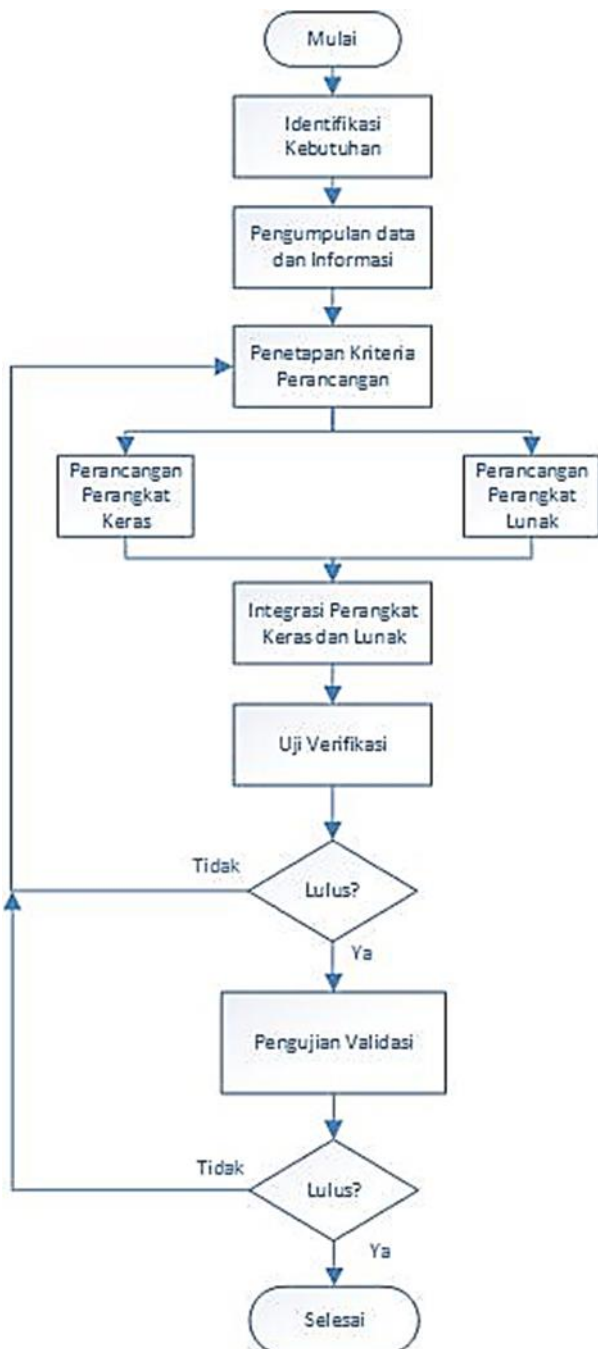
Mulai

Identifikasi Kebutuhan

Pengumpulan data dan Informasi

Penetapan Kriteria Perancangan

Perancangan Perangkat Keras

Perancangan Perangkat Lunak

Integrasi Perangkat Keras dan Lunak

Uji Verifikasi

Tidak

Lulus?

Ya

Pengujian Validasi

Tidak

Lulus?

Ya

Selesai